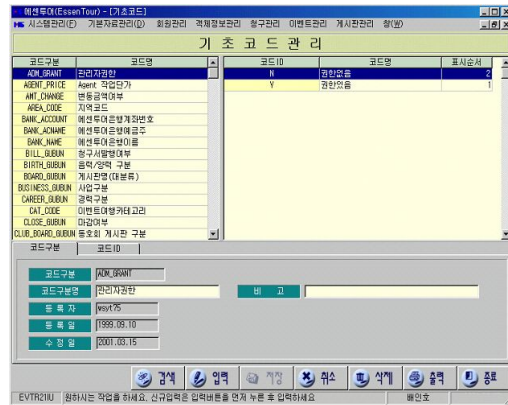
에쎈투어(EssenTour) - [기초코드]

시스템관리(F) 기본자료관리(B) 회원관리 객체정보관리 청구관리 이벤트관리 게시판관리 창(W)

기 초 코 드 관 리

| 코드구분 | 코드명 |
|---|---|
| ADM_GRANT | 관리자권한 |
| AGENT_PRICE | Agent 작업단가 |
| AMT_CHANGE | 변동금액여부 |
| AREA_CODE | 지역코드 |
| BANK_ACCOUNT | 에쎈투어은행계좌번호 |
| BANK_ACNAME | 에쎈투어은행예금주 |
| BANK_NAME | 에쎈투어은행이름 |
| BILL_GUBUN | 청구서발행여부 |
| BIRTH_GUBUN | 음력/양력 구분 |
| BOARD_GUBUN | 게시판명(대분류) |
| BUSINESS_GUBUN | 사업구분 |
| CAREER_GUBUN | 경력구분 |
| CAT_CODE | 이벤트여행카테고리 |
| CLOSE_GUBUN | 마감여부 |
| CLUB_BOARD_GUBUN | 동호회 게시판 구분 |

| 코드ID | 코드명 | 표시순서 |
|---|---|---|
| N | 권한없음 | 2 |
| Y | 권한있음 | 1 |

코드구분 코드ID

코드구분 ADM_GRANT
코드구분명 관리자권한
비 고
등 록 자 wsyt75
등 록 일 1999.09.10
수 정 일 2001.03.15

검색 입력 저장 취소 삭제 출력 종료

EVTR211U 원하시는 작업을 하세요. 신규입력은 입력버튼을 먼저 누른 후 입력하세요 배인호